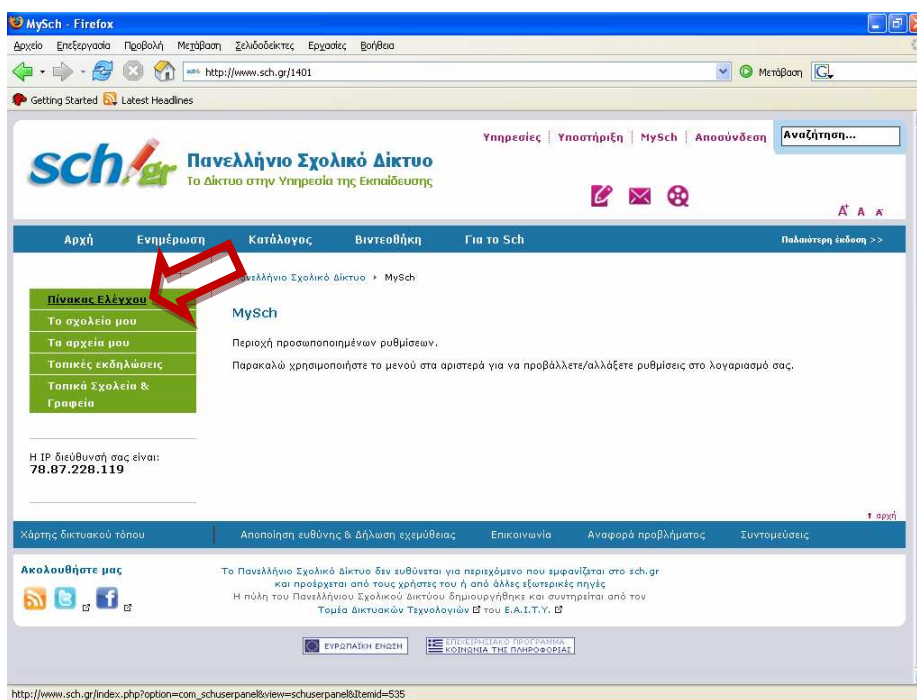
MySch - Firefox

Αρχείο Επεξεργασία Προβολή Μετάβαση Σελιδοδείκτες Εργαλεία Βοήθεια

http://www.sch.gr/1401

Μετάβαση

Getting Started Latest Headlines

sch.gr Πανελλήνιο Σχολικό Δίκτυο
Το Δίκτυο στην Υπηρεσία της Εκπαίδευσης

Υπηρεσίες | Υποστήριξη | MySch | Αποσύνδεση | Αναζήτηση...

A A A

Αρχή Ενημέρωση Κατάλογος Βιντεοθήκη Για το Sch Παλαιότερη έκδοση >>

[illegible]ανελλήνιο Σχολικό Δίκτυο ▸ MySch

Πίνακας Ελέγχου
Το σχολείο μου
Τα αρχεία μου
Τοπικές εκδηλώσεις
Τοπικά Σχολεία & Γραφεία

MySch

Περιοχή προσωποποιημένων ρυθμίσεων.

Παρακαλώ χρησιμοποιήστε το μενού στα αριστερά για να προβάλλετε/αλλάξετε ρυθμίσεις στο λογαριασμό σας.

Η IP διεύθυνσή σας είναι:
78.87.228.119

↑ αρχή

Χάρτης δικτυακού τόπου | Αποποίηση ευθύνης & Δήλωση εχεμύθειας | Επικοινωνία | Αναφορά προβλήματος | Συντομεύσεις

Ακολουθήστε μας

Το Πανελλήνιο Σχολικό Δίκτυο δεν ευθύνεται για περιεχόμενο που εμφανίζεται στο sch.gr και προέρχεται από τους χρήστες του ή από άλλες εξωτερικές πηγές
Η πύλη του Πανελλήνιου Σχολικού Δικτύου δημιουργήθηκε και συντηρείται από τον Τομέα Δικτυακών Τεχνολογιών του Ε.Α.Ι.Τ.Υ.

ΕΥΡΩΠΑΪΚΗ ΕΝΩΣΗ
ΕΠΙΧΕΙΡΗΣΙΑΚΟ ΠΡΟΓΡΑΜΜΑ ΚΟΙΝΩΝΙΑ ΤΗΣ ΠΛΗΡΟΦΟΡΙΑΣ

http://www.sch.gr/index.php?option=com_schuserpanel&view=schuserpanel&Itemid=535